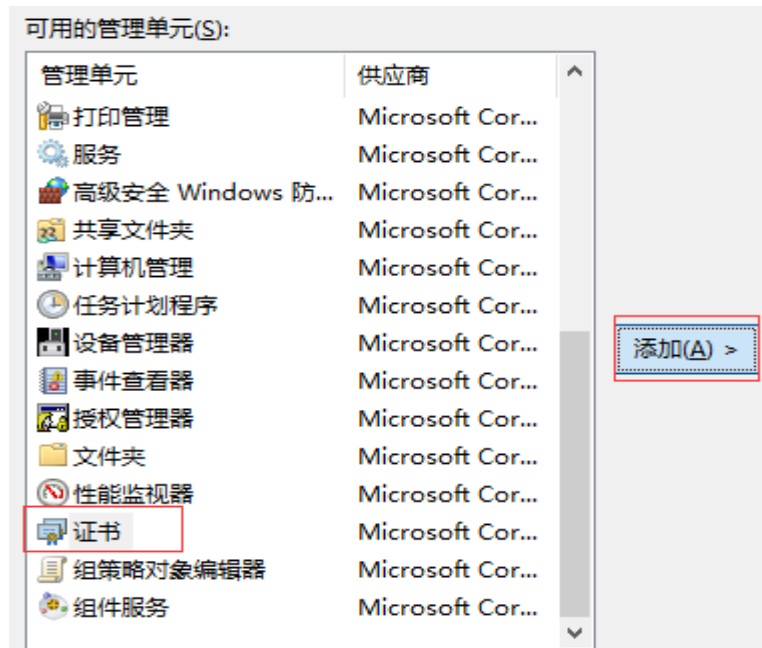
可用的管理单元(S):

| 管理单元 | 供应商 |
|---|---|
| 打印管理 | Microsoft Cor... |
| 服务 | Microsoft Cor... |
| 高级安全 Windows 防... | Microsoft Cor... |
| 共享文件夹 | Microsoft Cor... |
| 计算机管理 | Microsoft Cor... |
| 任务计划程序 | Microsoft Cor... |
| 设备管理器 | Microsoft Cor... |
| 事件查看器 | Microsoft Cor... |
| 授权管理器 | Microsoft Cor... |
| 文件夹 | Microsoft Cor... |
| 性能监视器 | Microsoft Cor... |
| 证书 | Microsoft Cor... |
| 组策略对象编辑器 | Microsoft Cor... |
| 组件服务 | Microsoft Cor... |

添加(A) >